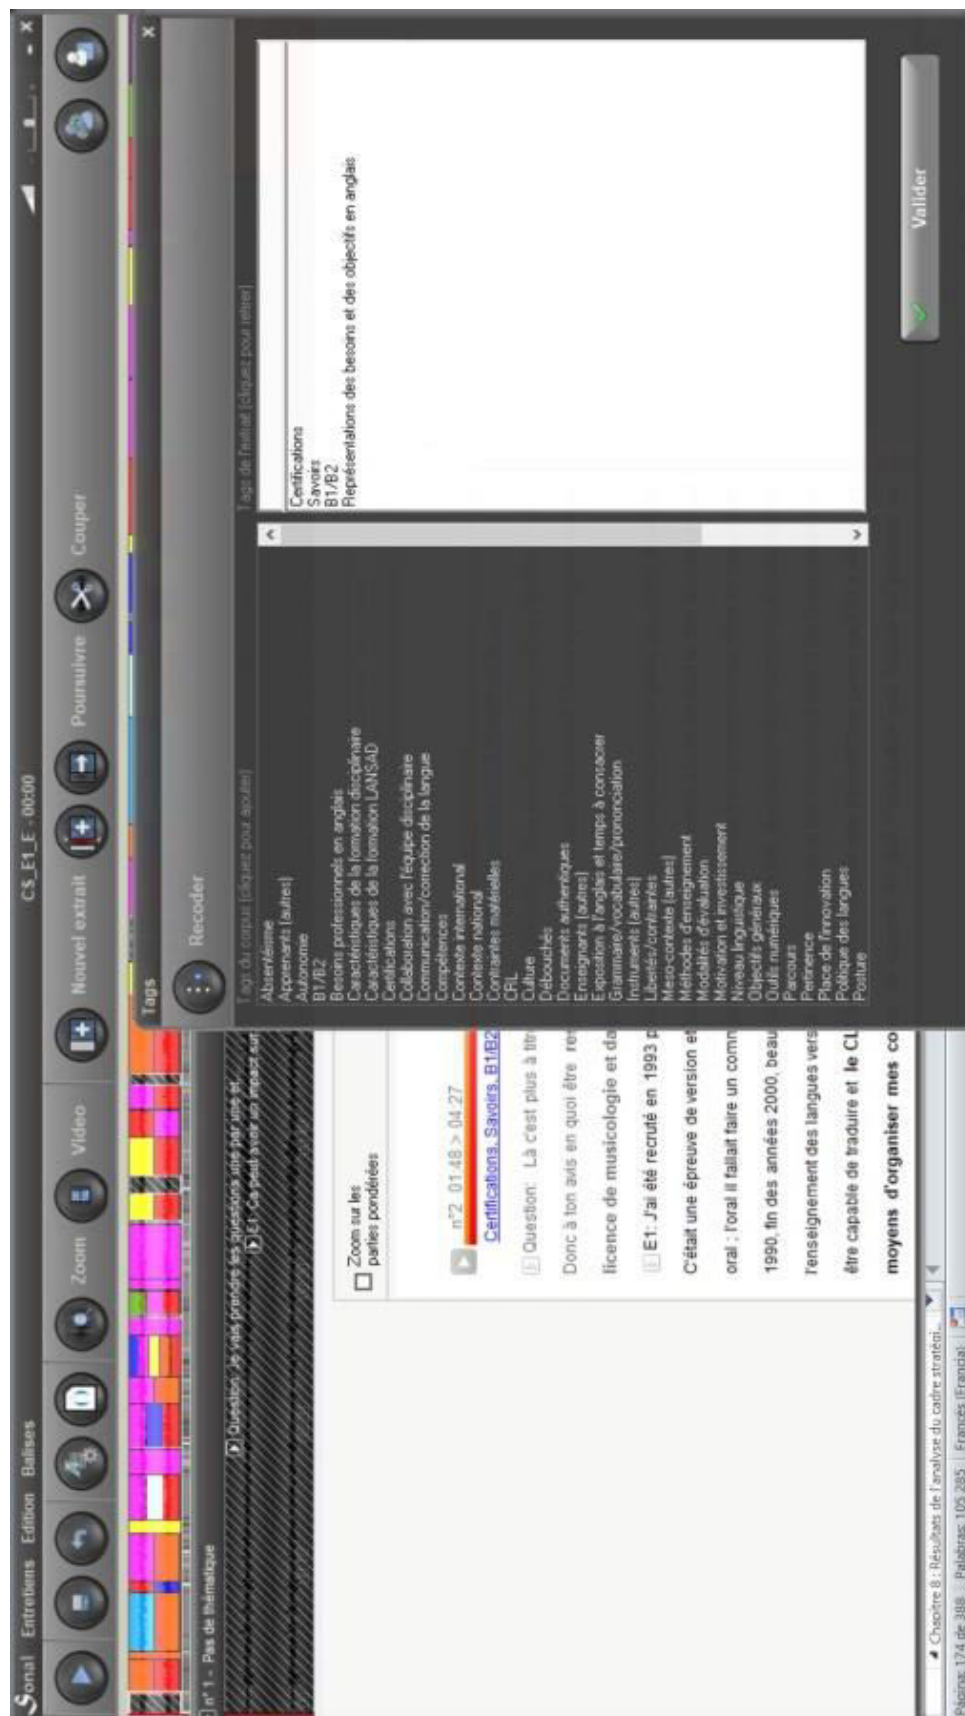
Sonal Entretiens Edition Balises

CS_E1_E . 00:00

Zoom Video Nouvel extrait Poursuivre Couper

n° 1 - Pas de thématique

Question: Je vais prendre les questions une par une et

E1: Ça peut avoir un impact sur

Zoom sur les parties pondérées

n°2 01:48 > 04:27

Certifications, Savoirs, B1/B2

Question: Là c'est plus à titr

Donc à ton avis en quoi être res

licence de musicologie et da

E1: J'ai été recruté en 1993 p

C'était une épreuve de version et

oral ; l'oral il fallait faire un comm

1990, fin des années 2000, beau

l'enseignement des langues vers

être capable de traduire et le CL

moyens d'organiser mes co

Tags

Recoder

Tags du corpus (cliquez pour ajouter)

Absentéisme
Apprenants (autres)
Autonomie
B1/B2
Besoins professionnels en anglais
Caractéristiques de la formation disciplinaire
Caractéristiques de la formation LANSAD
Certifications
Collaboration avec l'équipe disciplinaire
Communication/correction de la langue
Compétences
Contexte international
Contexte national
Contraintes matérielles
CRL
Culture
Débouchés
Documents authentiques
Enseignants (autres)
Exposition à l'anglais et temps à consacrer
Grammaire/vocabulaire/prononciation
Instruments (autres)
Libertés/contraintes
Méso-contexte (autres)
Méthodes d'enseignement
Modalités d'évaluation
Motivation et investissement
Niveau linguistique
Objectifs généraux
Outils numériques
Parcours
Pertinence
Place de l'innovation
Politique des langues
Posture

Tags de l'extrait (cliquez pour retirer)

Certifications
Savoirs
B1/B2
Représentations des besoins et des objectifs en anglais

Valider

Chapitre 8 : Résultats de l'analyse du cadre stratégi...

Página: 174 de 388 Palabras: 105 285 Francés (Francia)